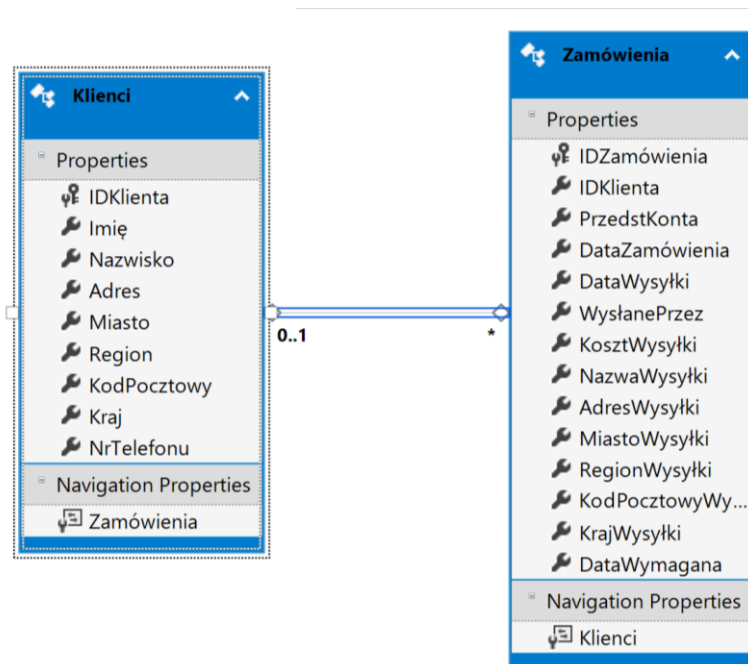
Klienci

Properties

IDKlienta

Imię

Nazwisko

Adres

Miasto

Region

KodPocztowy

Kraj

NrTelefonu

Navigation Properties

Zamówienia

0..1

*

Zamówienia

Properties

IDZamówienia

IDKlienta

PrzedstKonta

DataZamówienia

DataWysyłki

WysłanePrzez

KosztWysyłki

NazwaWysyłki

AdresWysyłki

MiastoWysyłki

RegionWysyłki

KodPocztowyWy...

KrajWysyłki

DataWymagana

Navigation Properties

Klienci